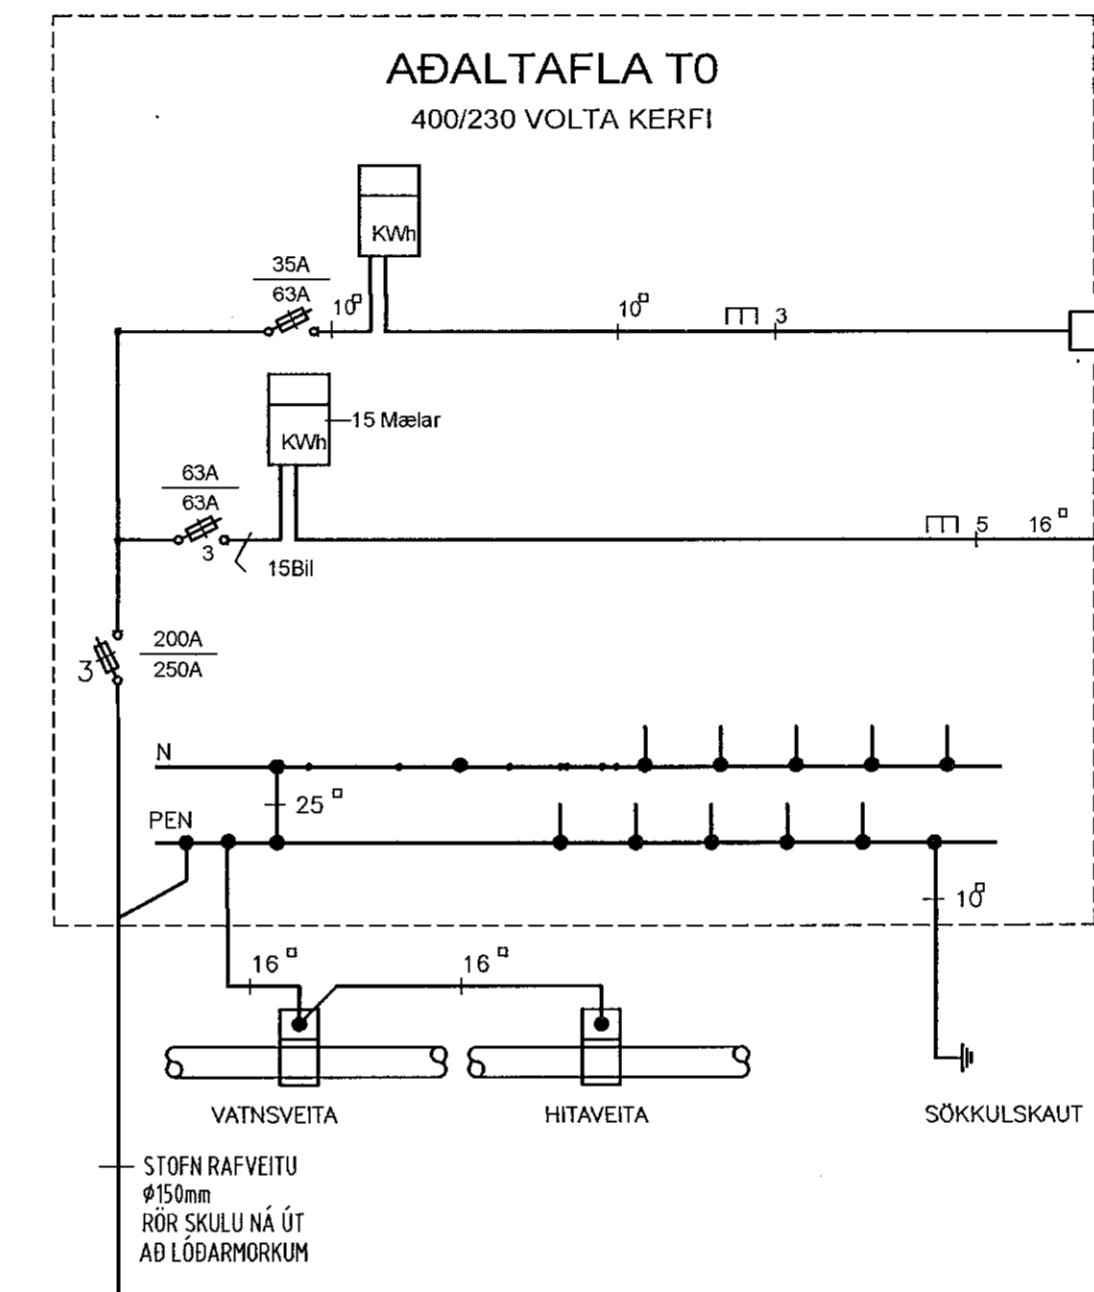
AÐALTAFLA T0
400/230 VOLTA KERFI

KWh
35A
63A
10□
10□
3

KWh
15 Mælar
63A
63A
3
15Bil
5
16□

3
200A
250A

N
25□
PEN
10□

16□
16□

VATNSVEITA
HITAVEITA
SÖKKULSKAUT

STOFN RAFVEITU
ϕ150mm
RÖR SKULU NÁ ÚT
AÐ LÓÐARMORKUM